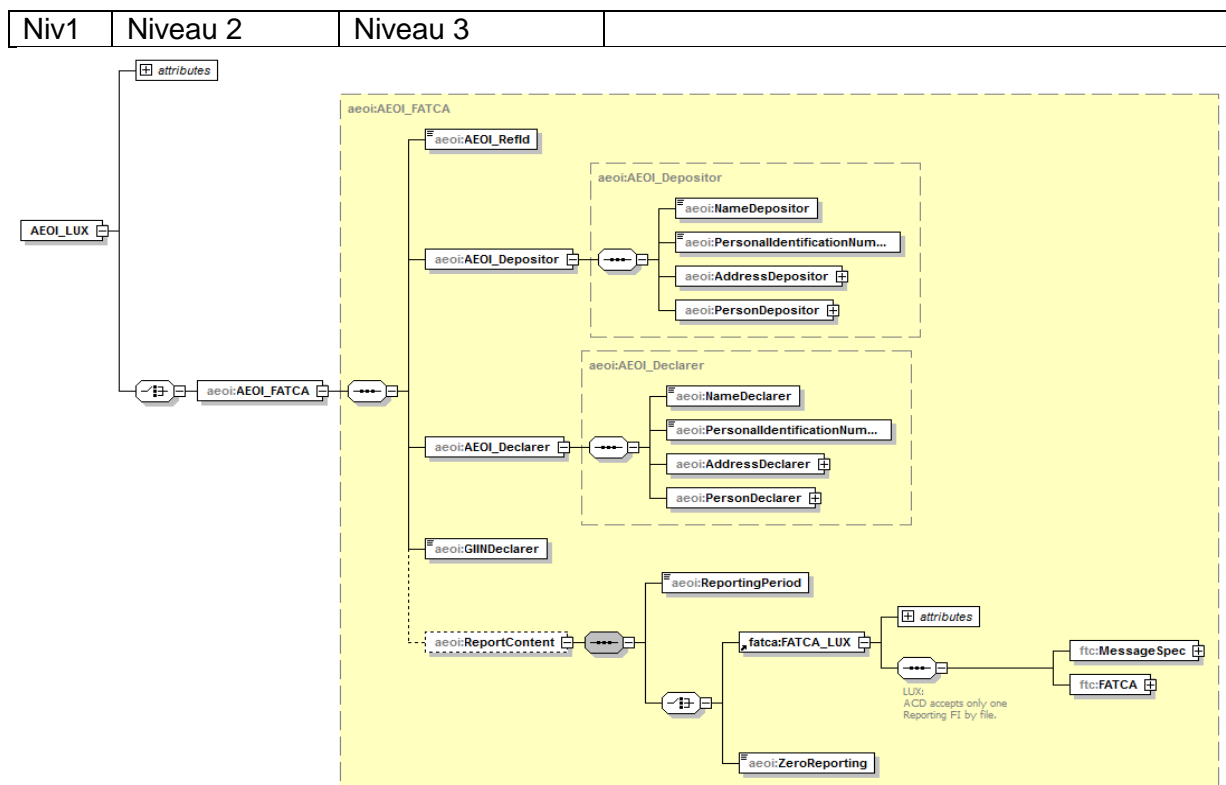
| Niv1 | Niveau 2 | Niveau 3 | |
|---|---|---|---|

attributes

AEOI_LUX

aeoi:AEOI_FATCA

aeoi:AEOI_FATCA

aeoi:AEOI_RefId

aeoi:AEOI_Depositor

aeoi:AEOI_Depositor

aeoi:NameDepositor

aeoi:PersonalIdentificationNum...

aeoi:AddressDepositor

aeoi:PersonDepositor

aeoi:AEOI_Declarer

aeoi:AEOI_Declarer

aeoi:NameDeclarer

aeoi:PersonalIdentificationNum...

aeoi:AddressDeclarer

aeoi:PersonDeclarer

aeoi:GIINDeclarer

aeoi:ReportingPeriod

aeoi:ReportContent

attributes

fatca:FATCA_LUX

ftc:MessageSpec

ftc:FATCA

LUX:
ACD accepts only one Reporting FI by file.

aeoi:ZeroReporting